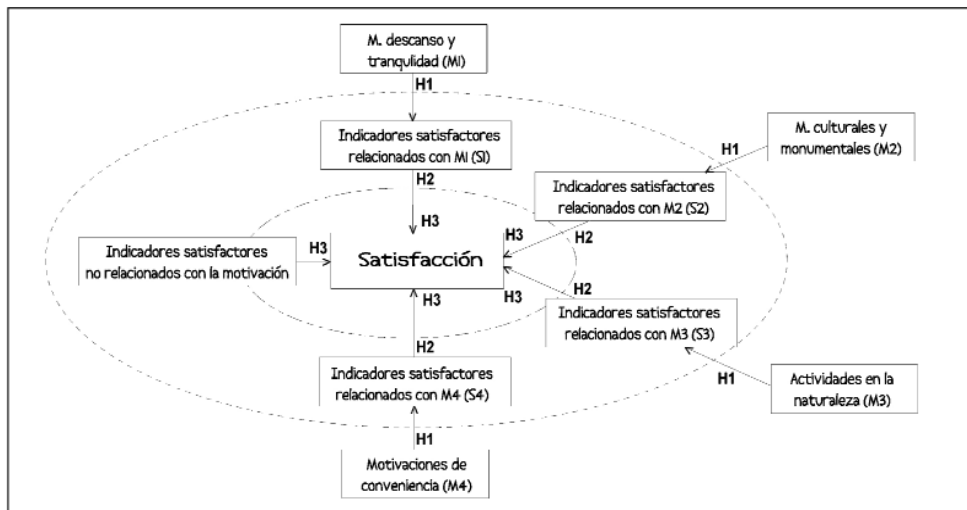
M. descanso y tranquilidad (M1)

H1

Indicadores satisfactores relacionados con M1 (S1)

H2

H3

M. culturales y monumentales (M2)

H1

Indicadores satisfactores relacionados con M2 (S2)

H2

H3

Indicadores satisfactores no relacionados con la motivación

H3

Satisfacción

H3

H3

H2

Indicadores satisfactores relacionados con M3 (S3)

H1

Actividades en la naturaleza (M3)

H2

Indicadores satisfactores relacionados con M4 (S4)

H1

Motivaciones de conveniencia (M4)